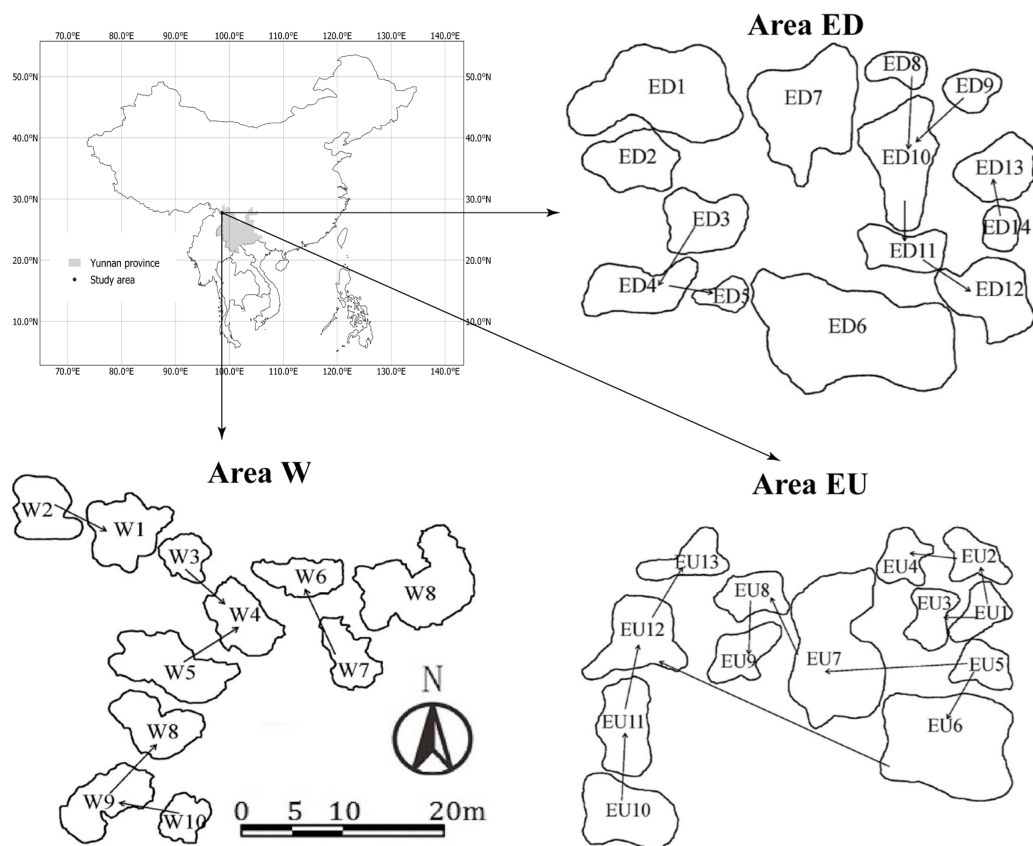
70.0°E 80.0°E 90.0°E 100.0°E 110.0°E 120.0°E 130.0°E 140.0°E

50.0°N 40.0°N 30.0°N 20.0°N 10.0°N

Yunnan province
Study area

70.0°E 80.0°E 90.0°E 100.0°E 110.0°E 120.0°E 130.0°E 140.0°E

Area ED

ED1 ED7 ED8 ED9 ED10 ED2 ED13 ED3 ED14 ED11 ED4 ED5 ED12 ED6

Area W

W2 W1 W3 W6 W8 W4 W5 W7 W8 W9 W10

N

0 5 10 20m

Area EU

EU13 EU4 EU2 EU8 EU3 EU1 EU12 EU9 EU7 EU5 EU11 EU6 EU10